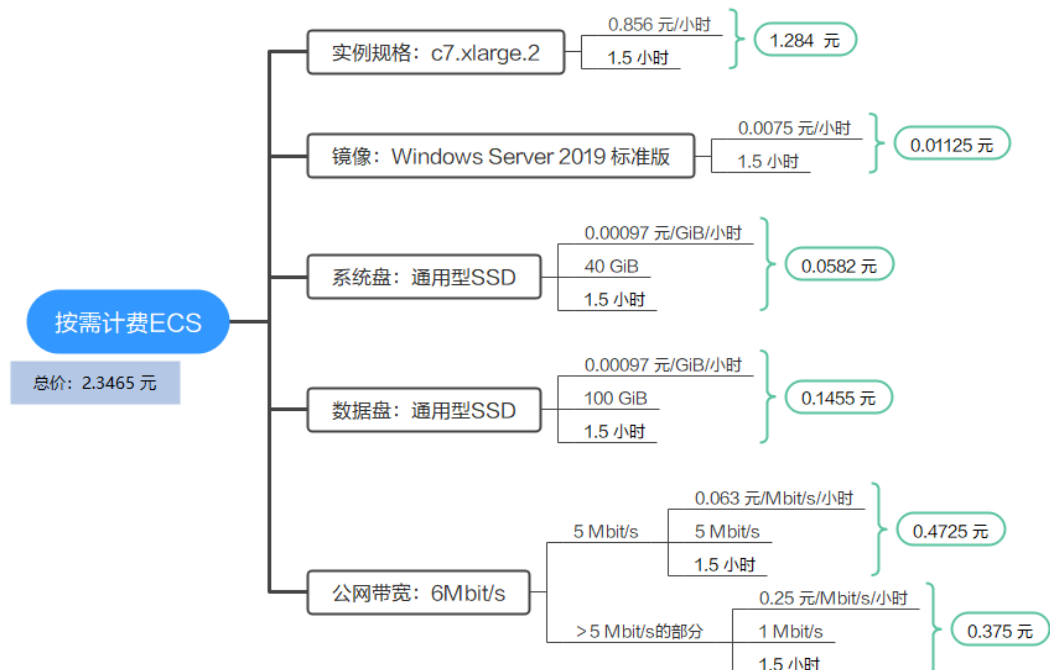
按需计费ECS

总价：2.3465 元

实例规格：c7.xlarge.2
0.856 元/小时
1.5 小时
1.284 元

镜像：Windows Server 2019 标准版
0.0075 元/小时
1.5 小时
0.01125 元

系统盘：通用型SSD
0.00097 元/GiB/小时
40 GiB
1.5 小时
0.0582 元

数据盘：通用型SSD
0.00097 元/GiB/小时
100 GiB
1.5 小时
0.1455 元

公网带宽：6Mbit/s
5 Mbit/s
0.063 元/Mbit/s/小时
5 Mbit/s
1.5 小时
0.4725 元

> 5 Mbit/s的部分
0.25 元/Mbit/s/小时
1 Mbit/s
1.5 小时
0.375 元